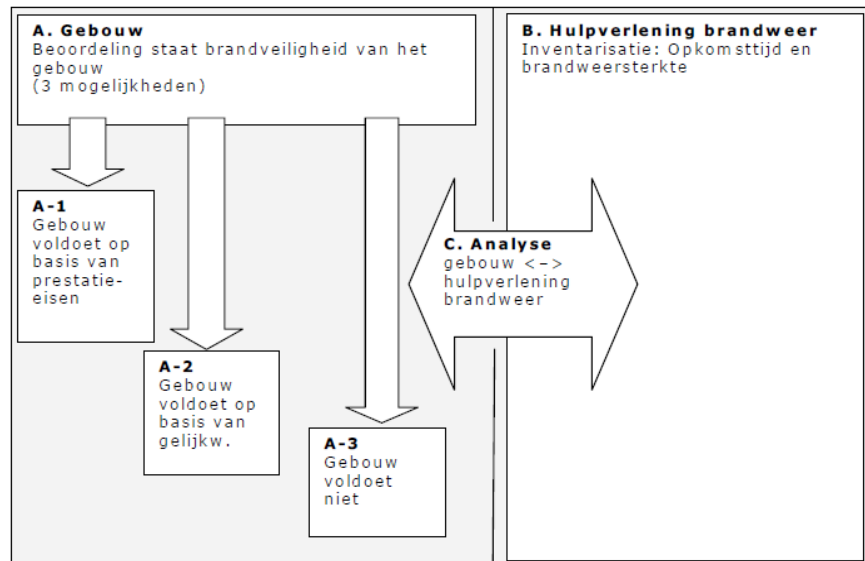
**A. Gebouw**
Beoordeling staat brandveiligheid van het gebouw
(3 mogelijkheden)

**B. Hulpverlening brandweer**
Inventarisatie: Opkomsttijd en brandweersterkte

**A-1**
Gebouw voldoet op basis van prestatie-eisen

**C. Analyse**
gebouw <-> hulpverlening brandweer

**A-2**
Gebouw voldoet op basis van gelijkw.

**A-3**
Gebouw voldoet niet